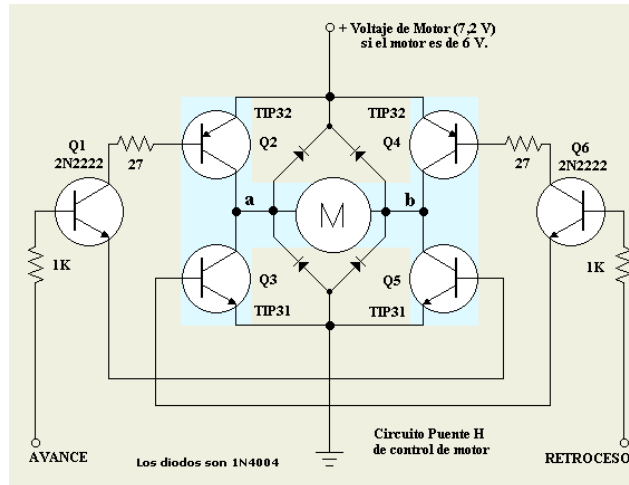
+ Voltaje de Motor (7,2 V)
si el motor es de 6 V.

TIP32
TIP32
Q1
2N2222
27
Q2
Q4
27
Q6
2N2222
a
M
b
1K
Q3
Q5
1K
TIP31
TIP31

Circuito Puente H
de control de motor

AVANCE
Los diodos son 1N4004
RETROCESO